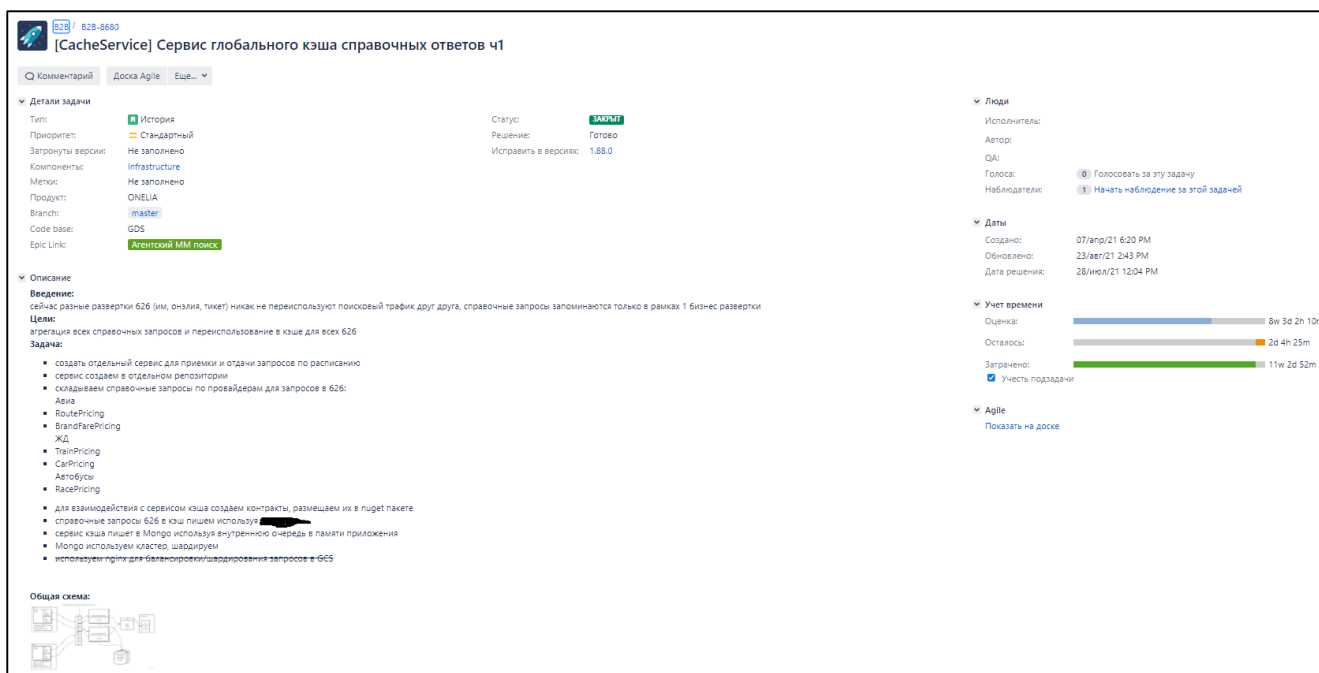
B2B / B2B-8680
[CacheService] Сервис глобального кэша справочных ответов ч1

Комментарий | Доска Agile | Еще...

Детали задачи

Тип: История
Приоритет: Стандартный
Затронуты версии: Не заполнено
Компоненты: Infrastructure
Метки: Не заполнено
Продукт: ONELIA
Branch: master
Code base: GDS
Epic Link: Агентский MM поиск

Статус: ЗАКРЫТ
Решение: Готово
Исправить в версиях: 1.88.0

Описание

Введение:
сейчас разные развертки 626 (им, онэлия, тикет) никак не переиспользуют поисковый трафик друг друга, справочные запросы запоминаются только в рамках 1 бизнес развертки
Цели:
агрегация всех справочных запросов и переиспользование в кэше для всех 626
Задача:

- создать отдельный сервис для приемки и отдачи запросов по расписанию
- сервис создаем в отдельном репозитории
- складываем справочные запросы по провайдерам для запросов в 626:
Авиа
- RoutePricing
- BrandFarePricing
ЖД
- TrainPricing
- CarPricing
Автобусы
- RacePricing

- для взаимодействия с сервисом кэша создаем контракты, размещаем их в nuget пакете
- справочные запросы 626 в кэш пишем используя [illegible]
- сервис кэша пишет в Mongo используя внутреннюю очередь в памяти приложения
- Mongo используем кластер, шардируем
- ~~используем nginx для балансировки/шардирования запросов в GCS~~

Общая схема:

Люди
Исполнитель:
Автор:
QA:
Голоса: 0 Голосовать за эту задачу
Наблюдатели: 1 Начать наблюдение за этой задачей

Даты
Создано: 07/апр/21 6:20 PM
Обновлено: 23/авг/21 2:43 PM
Дата решения: 28/июл/21 12:04 PM

Учет времени
Оценка: 8w 3d 2h 10m
Осталось: 2d 4h 25m
Затрачено: 11w 2d 52m
Учесть подзадачи

Agile
Показать на доске